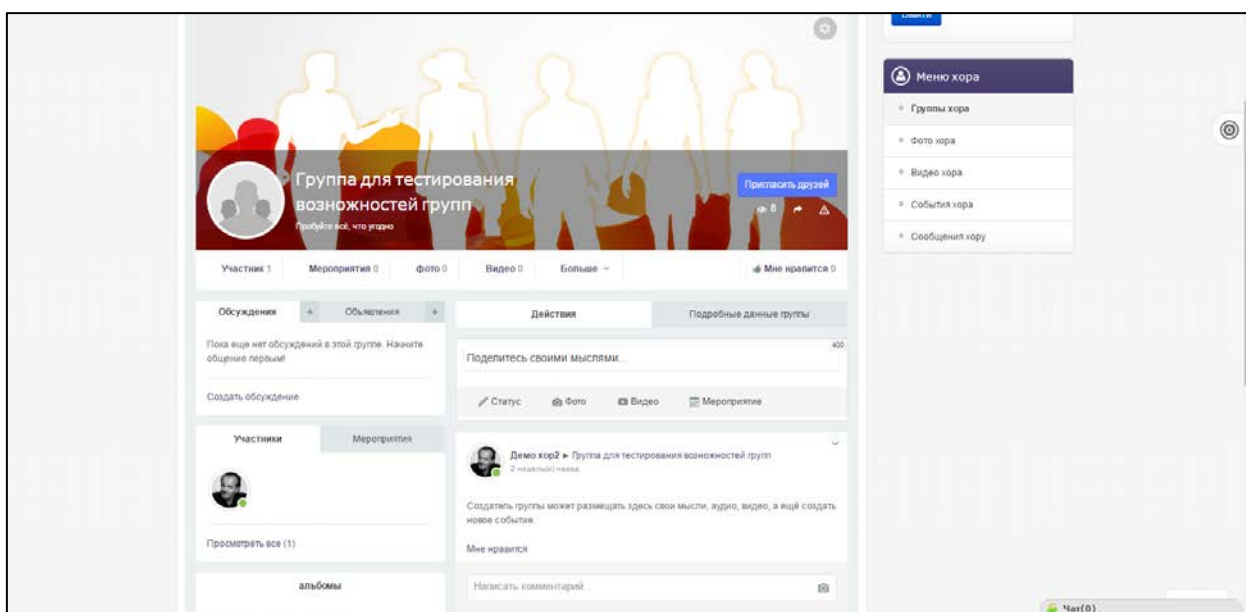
Группа для тестирования возможностей групп

Пробуйте всё, что угодно

Пригласить друзей

8

Участник 1 Мероприятия 0 Фото 0 Видео 0 Больше

Мне нравится 0

Обсуждения + Объявления +

Пока еще нет обсуждений в этой группе. Начните общение первым!

Создать обсуждение

Участники Мероприятия

Просмотреть все (1)

альбомы

Действия Подробные данные группы

400

Поделитесь своими мыслями...

Статус Фото Видео Мероприятие

Демо хор2 ► Группа для тестирования возможностей групп

2 недель(и) назад

Создатель группы может размещать здесь свои мысли, аудио, видео, а ещё создать новое событие.

Мне нравится

Написать комментарий...

Меню хора

Группы хора

Фото хора

Видео хора

События хора

Сообщения хору

Чат(0)